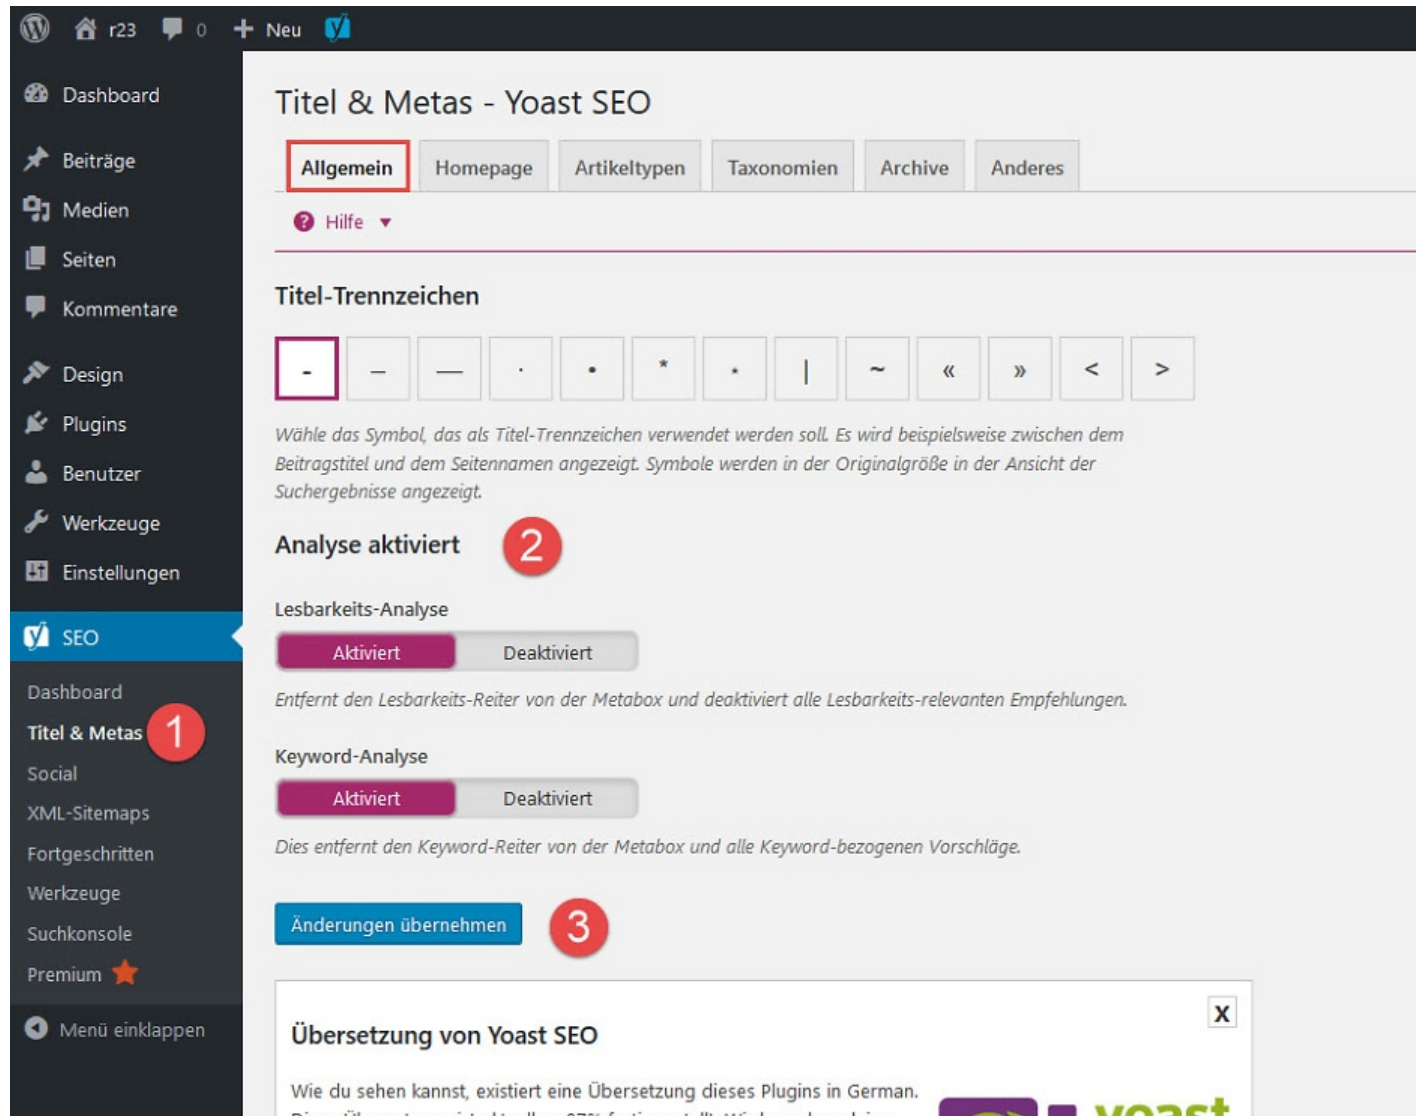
r23 0 Neu

Dashboard
Beiträge
Medien
Seiten
Kommentare
Design
Plugins
Benutzer
Werkzeuge
Einstellungen
SEO
Dashboard
Titel & Metas 1
Social
XML-Sitemaps
Fortgeschritten
Werkzeuge
Suchkonsole
Premium
Menü einklappen

Titel & Metas - Yoast SEO

Allgemein | Homepage | Artikeltypen | Taxonomien | Archive | Anderes

Hilfe

Titel-Trennzeichen

- – — · • * ⋆ | ~ « » < >

Wähle das Symbol, das als Titel-Trennzeichen verwendet werden soll. Es wird beispielsweise zwischen dem Beitragstitel und dem Seitennamen angezeigt. Symbole werden in der Originalgröße in der Ansicht der Suchergebnisse angezeigt.

Analyse aktiviert 2

Lesbarkeits-Analyse
Aktiviert Deaktiviert
Entfernt den Lesbarkeits-Reiter von der Metabox und deaktiviert alle Lesbarkeits-relevanten Empfehlungen.

Keyword-Analyse
Aktiviert Deaktiviert
Dies entfernt den Keyword-Reiter von der Metabox und alle Keyword-bezogenen Vorschläge.

Änderungen übernehmen 3

X
Übersetzung von Yoast SEO
Wie du sehen kannst, existiert eine Übersetzung dieses Plugins in German. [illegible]
yoast